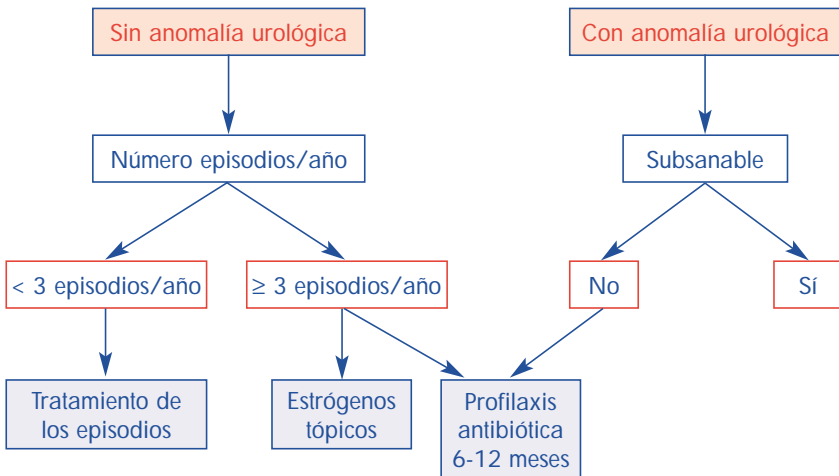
Sin anomalía urológica

Con anomalía urológica

Número episodios/año

Subsanable

< 3 episodios/año

≥ 3 episodios/año

No

Sí

Tratamiento de los episodios

Estrógenos tópicos

Profilaxis antibiótica 6-12 meses